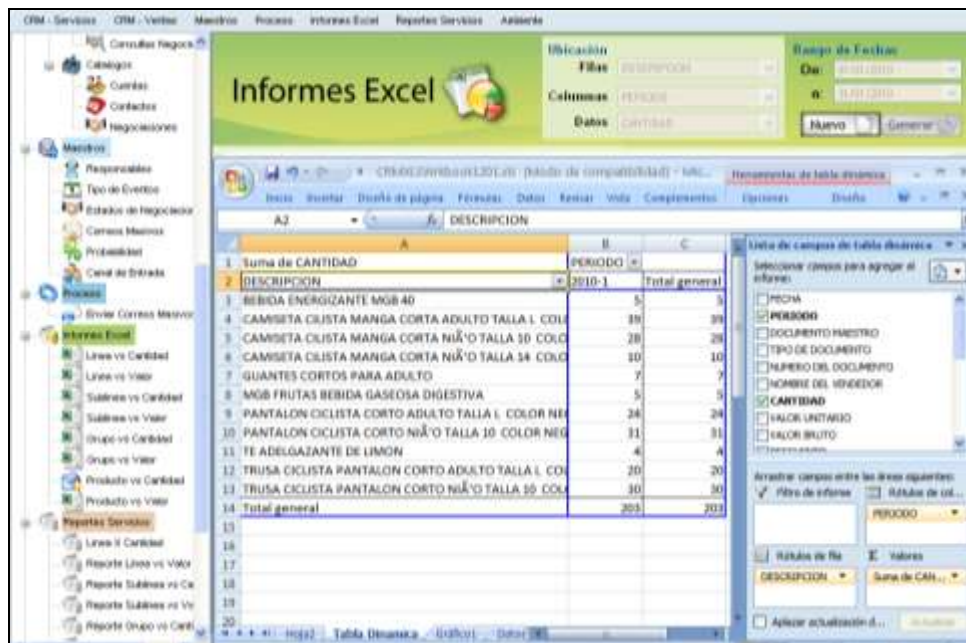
CRM - Servicios CRM - Ventas Maestros Procesos Informes Excel Reportes Servicios Ambiente

Consultas Negocio
Catalogos
Cuentas
Contactos
Negociaciones
Maestros
Responsables
Tipo de Eventos
Estados de Negociacion
Correos Masivos
Probabilidad
Canal de Entrada
Procesos
Enviar Correos Masivos
Informes Excel
Linea vs Cantidad
Linea vs Valor
Sublinea vs Cantidad
Sublinea vs Valor
Grupo vs Cantidad
Grupo vs Valor
Producto vs Cantidad
Producto vs Valor
Reportes Servicios
Linea V Cantidad
Reporte Linea vs Valor
Reporte Sublinea vs Ca
Reporte Sublinea vs Va
Reporte Grupo vs Canti

Informes Excel

Ubicación
Filas DESCRIPCION
Columnas PERIODO
Datos CANTIDAD

Rango de Fechas
De: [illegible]
a: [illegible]
Nuevo Generar

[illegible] (Modo de compatibilidad) - Mic... Herramientas de tabla dinámica
Inicio Insertar Diseño de página Fórmulas Datos Revisar Vista Complementos Opciones Diseño

A2 DESCRIPCION

| | A | B | C |
|---|---|---|---|
| 1 | Suma de CANTIDAD | PERIODO | |
| 2 | DESCRIPCION | 2010-1 | Total general |
| 3 | BEBIDA ENERGIZANTE MGB 40 | 5 | 5 |
| 4 | CAMISETA CILISTA MANGA CORTA ADULTO TALLA L COL | 39 | 39 |
| 5 | CAMISETA CILISTA MANGA CORTA NIÃ'O TALLA 10 COLO | 28 | 28 |
| 6 | CAMISETA CILISTA MANGA CORTA NIÃ'O TALLA 14 COLO | 10 | 10 |
| 7 | GUANTES CORTOS PARA ADULTO | 7 | 7 |
| 8 | MGB FRUTAS BEBIDA GASEOSA DIGESTIVA | 5 | 5 |
| 9 | PANTALON CICLISTA CORTO ADULTO TALLA L COLOR NE | 24 | 24 |
| 10 | PANTALON CICLISTA CORTO NIÃ'O TALLA 10 COLOR NEG | 31 | 31 |
| 11 | TE ADELGAZANTE DE LIMON | 4 | 4 |
| 12 | TRUSA CICLISTA PANTALON CORTO ADULTO TALLA L CO | 20 | 20 |
| 13 | TRUSA CICLISTA PANTALON CORTO NIÃ'O TALLA 10 COL | 30 | 30 |
| 14 | Total general | 203 | 203 |
| 15 | | | |
| 16 | | | |
| 17 | | | |
| 18 | | | |
| 19 | | | |
| 20 | | | |

Hoja2 Tabla Dinamica Grafico1 Datos

Lista de campos de tabla dinámica
Seleccionar campos para agregar al informe:
FECHA
PERIODO
DOCUMENTO MAESTRO
TIPO DE DOCUMENTO
NUMERO DEL DOCUMENTO
NOMBRE DEL VENDEDOR
CANTIDAD
VALOR UNITARIO
VALOR BRUTO
Arrastrar campos entre las áreas siguientes:
Filtro de informe
Rótulos de col...
PERIODO
Rótulos de fila
Valores
DESCRIPCION
Suma de CAN...
Aplazar actualización d... Actualizar